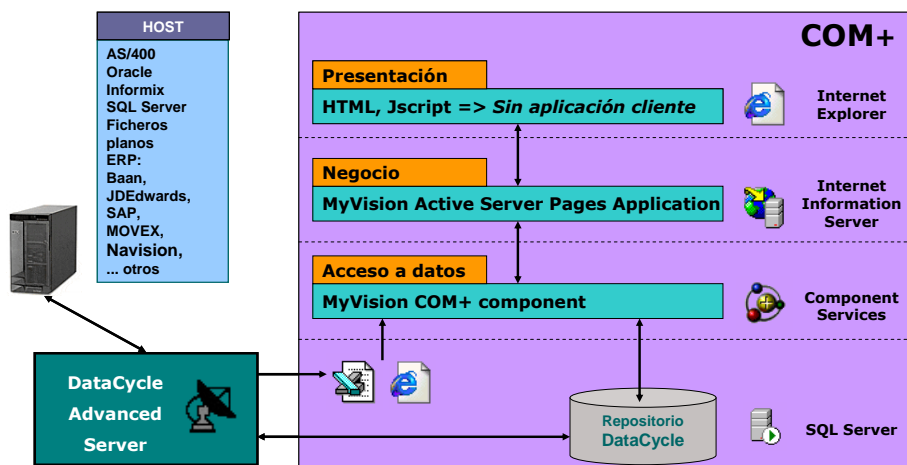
HOST

AS/400
Oracle
Informix
SQL Server
Ficheros planos
ERP:
Baan,
JDEdwards,
SAP,
MOVEX,
Navision,
... otros

COM+

Presentación
HTML, Jscript => *Sin aplicación cliente*

Internet Explorer

Negocio
MyVision Active Server Pages Application

Internet Information Server

Acceso a datos
MyVision COM+ component

Component Services

DataCycle Advanced Server

Repositorio DataCycle

SQL Server